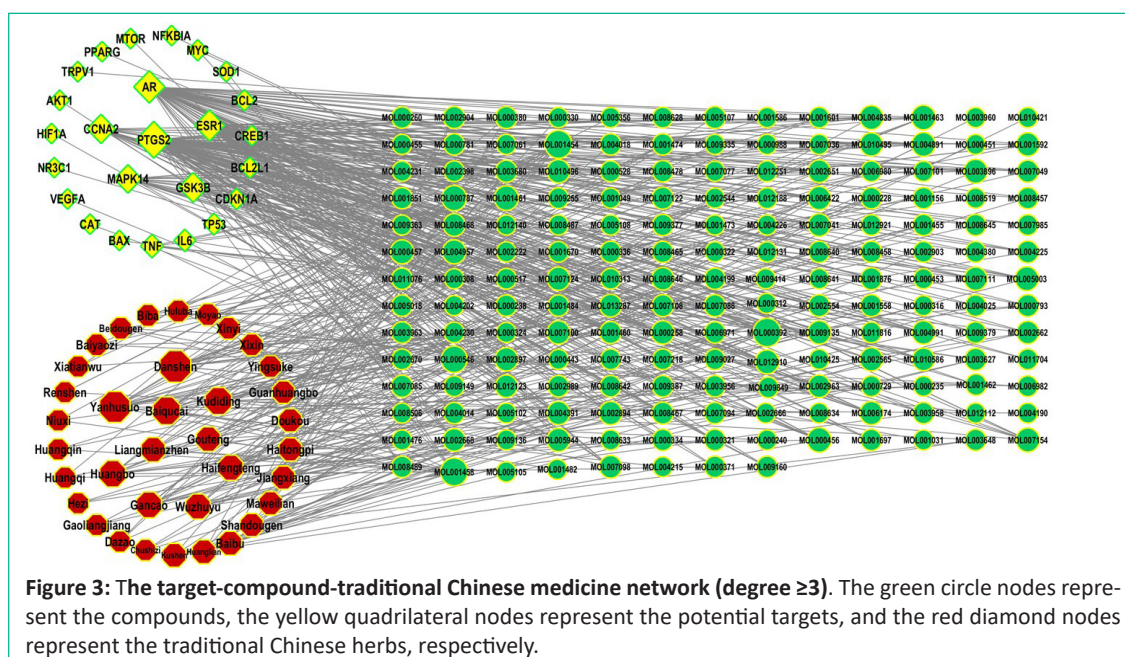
MTOR NFKBIA
PPARG MYC
TRPV1 SOD1
AR
AKT1 BCL2
HIF1A CCNA2 ESR1
PTGS2 CREB1
NR3C1 BCL2L1
MAPK14
GSK3B CDKN1A
VEGFA
TP53
CAT
BAX TNF IL6

| MOL000260 | MOL002904 | MOL000380 | MOL000330 | MOL005356 | MOL008628 | MOL005107 | MOL001586 | MOL001601 | MOL004835 | MOL001463 | MOL003960 | MOL010421 |
|---|---|---|---|---|---|---|---|---|---|---|---|---|
| MOL000455 | MOL000781 | MOL007061 | MOL001454 | MOL004018 | MOL001474 | MOL009335 | MOL000098 | MOL007036 | MOL010495 | MOL004891 | MOL000451 | MOL001592 |
| MOL004231 | MOL002398 | MOL003680 | MOL010496 | MOL000528 | MOL008478 | MOL007077 | MOL012251 | MOL002651 | MOL006980 | MOL007101 | MOL003896 | MOL007049 |
| MOL001851 | MOL000787 | MOL004490 | MOL009255 | MOL001049 | MOL007122 | MOL002544 | MOL012188 | MOL006422 | MOL000228 | MOL001156 | MOL008519 | MOL008457 |
| MOL009363 | MOL008466 | MOL012140 | MOL008487 | MOL005108 | MOL009377 | MOL001473 | MOL004226 | MOL007041 | MOL012921 | MOL001455 | MOL006645 | MOL007985 |
| MOL000457 | MOL004957 | MOL002222 | MOL001670 | MOL000336 | MOL008465 | MOL000322 | MOL012131 | MOL008640 | MOL008458 | MOL002903 | MOL004380 | MOL004225 |
| MOL011076 | MOL000308 | MOL000517 | MOL007124 | MOL010313 | MOL008646 | MOL004199 | MOL009414 | MOL008641 | MOL001876 | MOL000453 | MOL007111 | MOL005003 |
| MOL005018 | MOL004202 | MOL000238 | MOL001484 | MOL013287 | MOL007108 | MOL007088 | MOL000312 | MOL002554 | MOL001558 | MOL000316 | MOL004025 | MOL000793 |
| MOL003963 | MOL004230 | MOL000324 | MOL007100 | MOL001460 | MOL000258 | MOL006971 | MOL000392 | MOL009135 | MOL011816 | MOL004991 | MOL009379 | MOL002662 |
| MOL002670 | MOL000546 | MOL002897 | MOL000443 | MOL007743 | MOL007218 | MOL009027 | MOL012910 | MOL010425 | MOL002565 | MOL010586 | MOL003627 | MOL011704 |
| MOL007065 | MOL009149 | MOL012123 | MOL002989 | MOL008642 | MOL009387 | MOL003956 | MOL008649 | MOL002963 | MOL000729 | MOL000235 | MOL001462 | MOL006982 |
| MOL008508 | MOL004014 | MOL009102 | MOL004391 | MOL002894 | MOL008467 | MOL007094 | MOL002666 | MOL008634 | MOL006174 | MOL003958 | MOL012112 | MOL004190 |
| MOL001476 | MOL002668 | MOL009136 | MOL005944 | MOL008633 | MOL000334 | MOL000321 | MOL000240 | MOL000456 | MOL001697 | MOL001031 | MOL003648 | MOL007154 |
| MOL008459 | MOL001458 | MOL005105 | MOL001482 | MOL007898 | MOL004215 | MOL000371 | MOL009160 | | | | | |

Biba Huluba Noyao
Beidougen Xinyi
Baiyaozi Xixin
Xiatianwu Danshen Yingsuke
Renshen Kudiding Guanhuangbo
Niuxi Yanhusuo Baiqucai Doukou
Huangqin Liangmianzhen Gouteng Haitongpi
Huangbo Haifengteng Jiangxiang
Huangqi
Hezi Gancao Wuzhuyu Maweilian
Gaoliangjiang Shandougen
Dazao Baibu
Chushizi Kushen Huanglian

**Figure 3: The target-compound-traditional Chinese medicine network (degree ≥3)**. The green circle nodes represent the compounds, the yellow quadrilateral nodes represent the potential targets, and the red diamond nodes represent the traditional Chinese herbs, respectively.